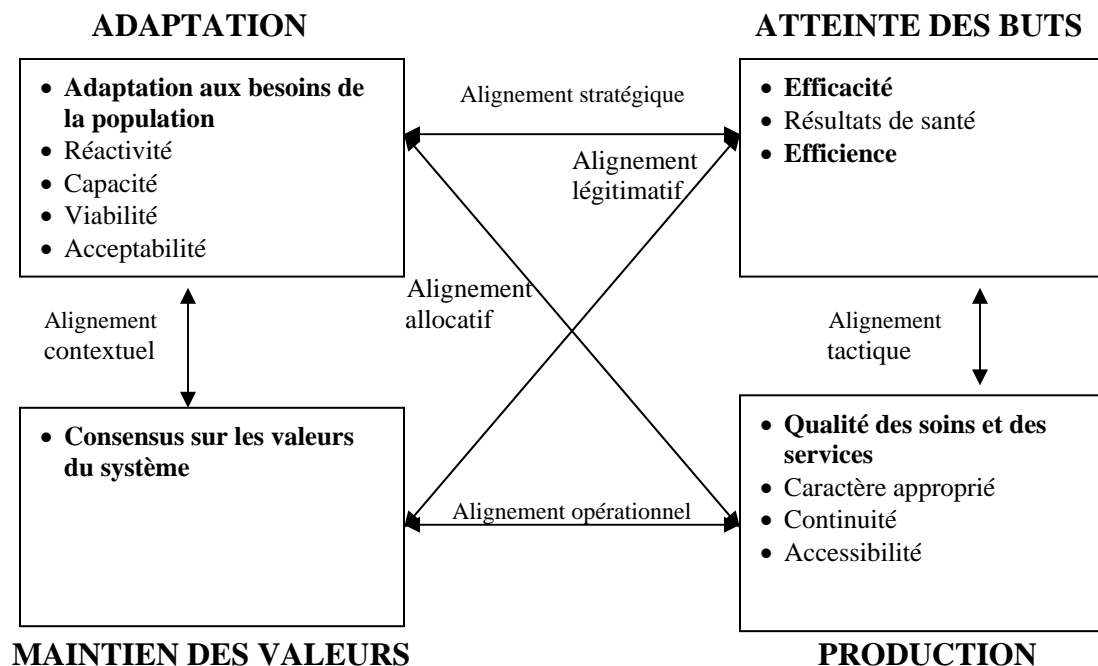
ADAPTATION

ATTEINTE DES BUTS

• Adaptation aux besoins de la population
• Réactivité
• Capacité
• Viabilité
• Acceptabilité

Alignement stratégique

• Efficacité
• Résultats de santé
• Efficience

Alignement légitimatif

Alignement allocatif

Alignement contextuel

Alignement tactique

• Consensus sur les valeurs du système

Alignement opérationnel

• Qualité des soins et des services
• Caractère approprié
• Continuité
• Accessibilité

MAINTIEN DES VALEURS

PRODUCTION